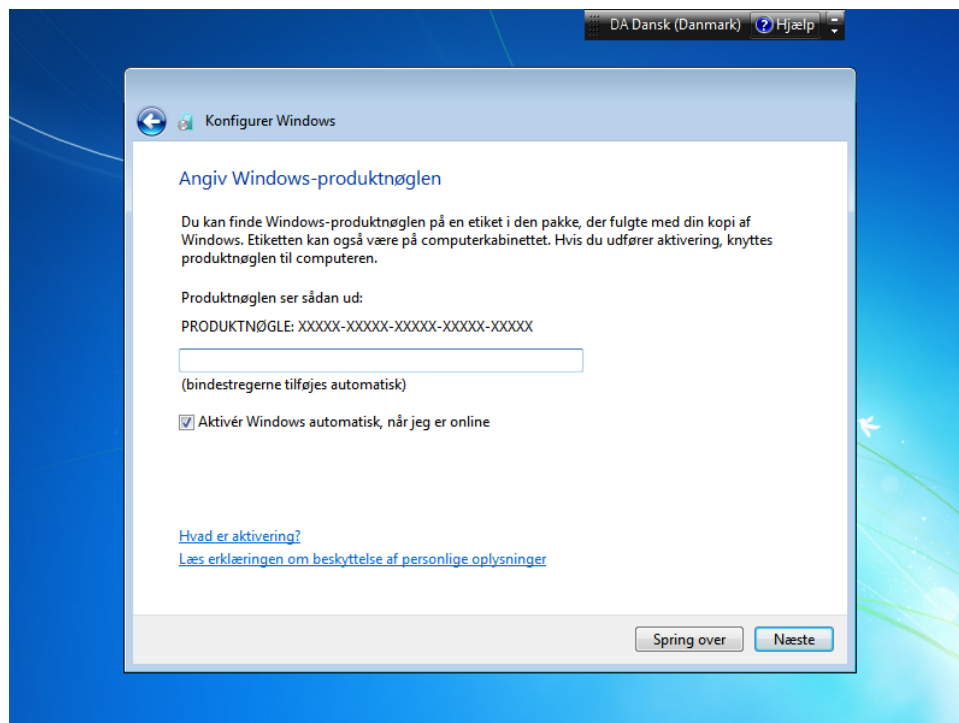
DA Dansk (Danmark) Hjælp

Konfigurer Windows

Angiv Windows-produktnøglen

Du kan finde Windows-produktnøglen på en etiket i den pakke, der fulgte med din kopi af Windows. Etiketten kan også være på computerkabinettet. Hvis du udfører aktivering, knyttes produktnøglen til computeren.

Produktnøglen ser sådan ud:

PRODUKTNØGLE: XXXXX-XXXXX-XXXXX-XXXXX-XXXXX

(bindestregerne tilføjes automatisk)

Aktivér Windows automatisk, når jeg er online

Hvad er aktivering?

Læs erklæringen om beskyttelse af personlige oplysninger

Spring over

Næste